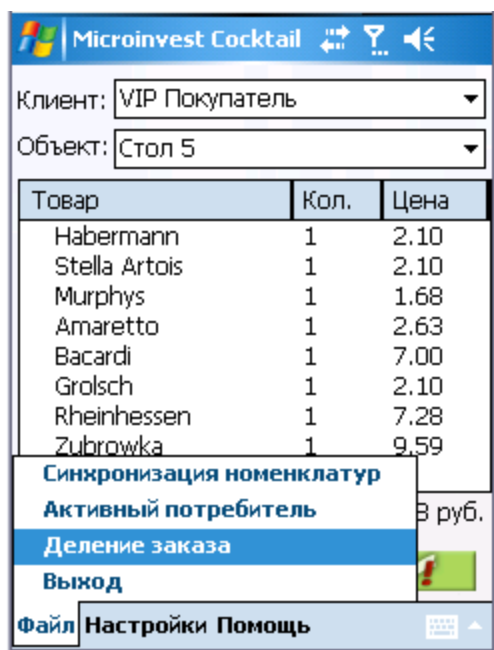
Microinvest Cocktail

Клиент: VIP Покупатель

Объект: Стол 5

| Товар | Кол. | Цена |
|---|---|---|
| Habermann | 1 | 2.10 |
| Stella Artois | 1 | 2.10 |
| Murphys | 1 | 1.68 |
| Amaretto | 1 | 2.63 |
| Bacardi | 1 | 7.00 |
| Grolsch | 1 | 2.10 |
| Rheinhessen | 1 | 7.28 |
| Zubrowka | 1 | 9.59 |

Синхронизация номенклатур
Активный потребитель
Деление заказа
Выход

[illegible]8 руб.

!

Файл Настройки Помощь